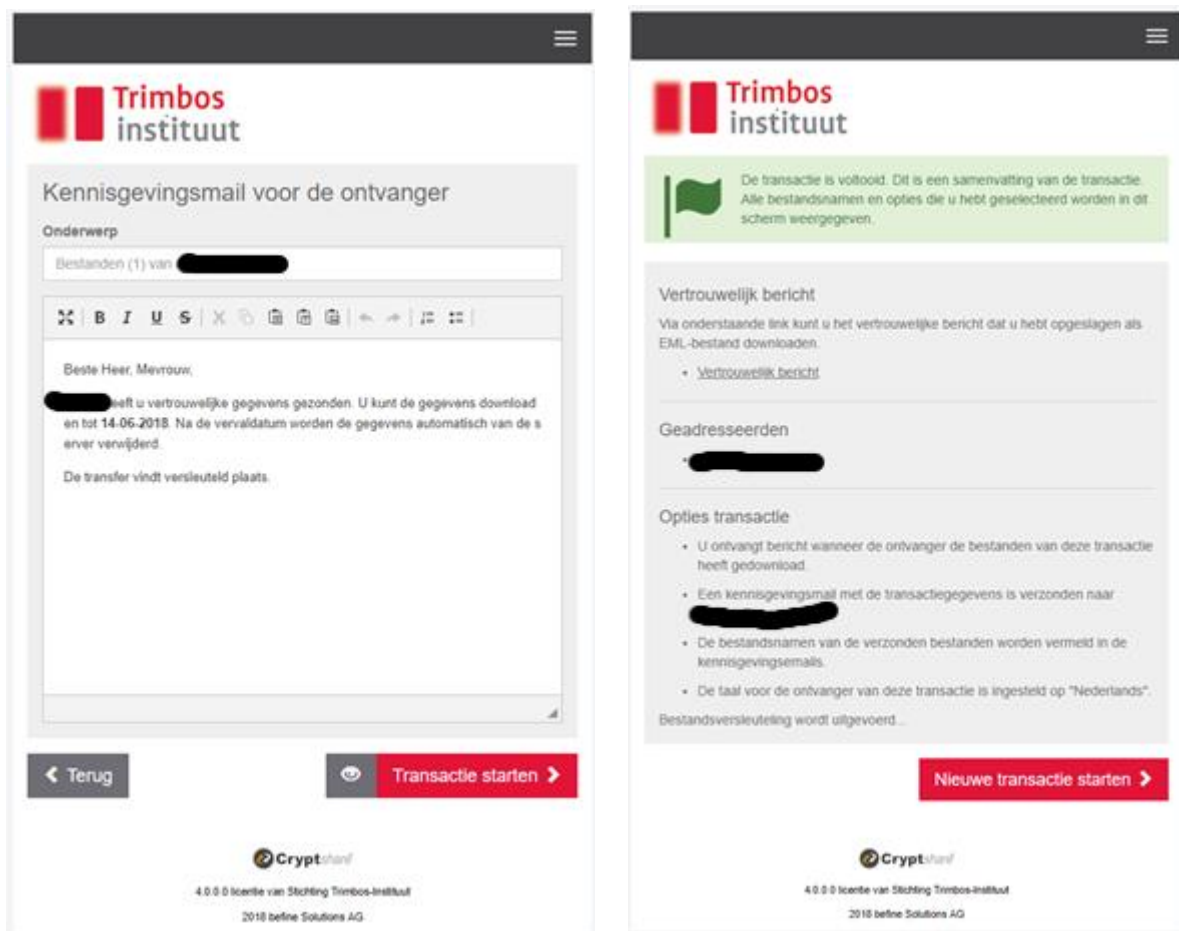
Trimbos instituut

Kennisgevingsmail voor de ontvanger

Onderwerp

Bestanden (1) van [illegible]

Beste Heer, Mevrouw,

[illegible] heeft u vertrouwelijke gegevens gezonden. U kunt de gegevens download en tot **14-06-2018**. Na de vervaldatum worden de gegevens automatisch van de s erver verwijderd.

De transfer vindt versleuteld plaats.

Terug

Transactie starten

Cryptshare

4.0.0.0 licentie van Stichting Trimbos-instituut

2018 befine Solutions AG

Trimbos instituut

De transactie is voltooid. Dit is een samenvatting van de transactie. Alle bestandsnamen en opties die u hebt geselecteerd worden in dit scherm weergegeven.

Vertrouwelijk bericht

Via onderstaande link kunt u het vertrouwelijke bericht dat u hebt opgeslagen als EML-bestand downloaden.

- Vertrouwelijk bericht

Geadresseerden

- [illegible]

Opties transactie

- U ontvangt bericht wanneer de ontvanger de bestanden van deze transactie heeft gedownload.
- Een kennisgevingsmail met de transactiegegevens is verzonden naar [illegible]
- De bestandsnamen van de verzonden bestanden worden vermeld in de kennisgevingsemails.
- De taal voor de ontvanger van deze transactie is ingesteld op "Nederlands".

Bestandsversleuteling wordt uitgevoerd...

Nieuwe transactie starten

Cryptshare

4.0.0.0 licentie van Stichting Trimbos-instituut

2018 befine Solutions AG